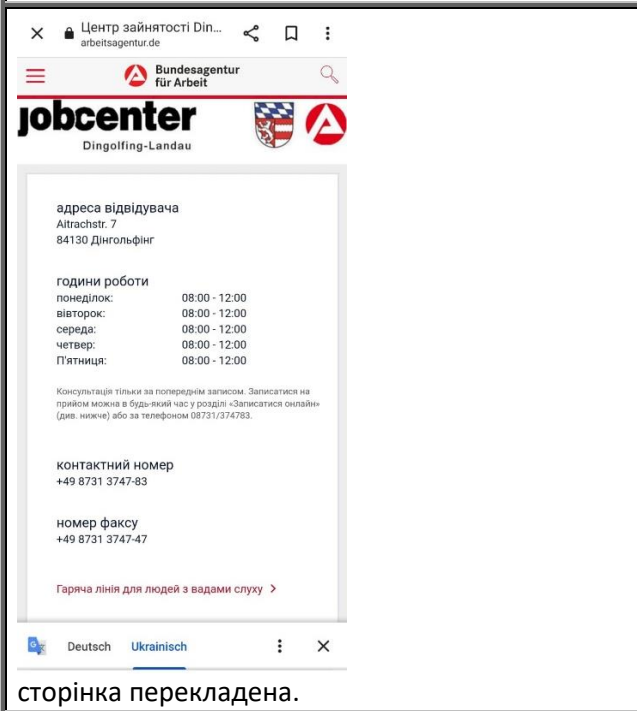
Центр зайнятості Din...
arbeitsagentur.de

Bundesagentur für Arbeit

jobcenter
Dingolfing-Landau

адреса відвідувача
Aitrachstr. 7
84130 Дінгольфінг

години роботи

| понеділок: | 08:00 - 12:00 |
|---|---|
| вівторок: | 08:00 - 12:00 |
| середа: | 08:00 - 12:00 |
| четвер: | 08:00 - 12:00 |
| П'ятниця: | 08:00 - 12:00 |

Консультація тільки за попереднім записом. Записатися на прийом можна в будь-який час у розділі «Записатися онлайн» (див. нижче) або за телефоном 08731/374783.

контактний номер
+49 8731 3747-83

номер факсу
+49 8731 3747-47

Гаряча лінія для людей з вадами слуху >

Deutsch Ukrainisch

сторінка перекладена.